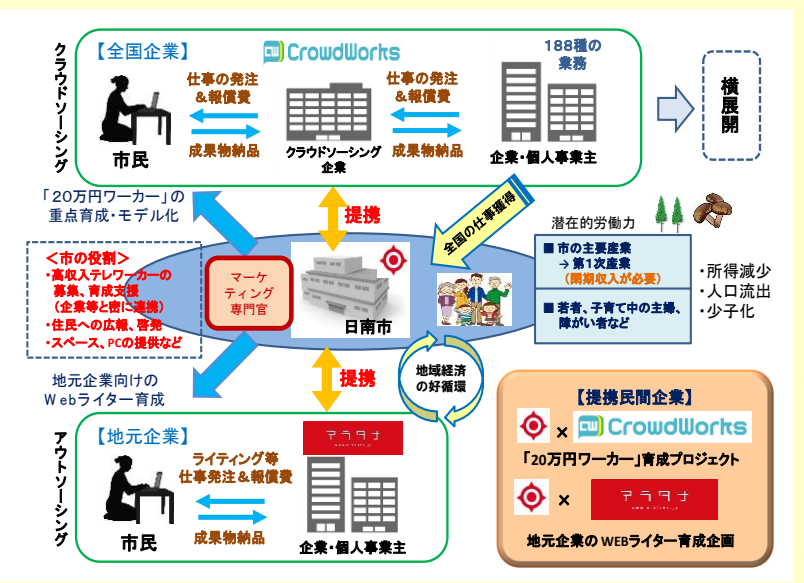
クラウドソーシング

【全国企業】 CrowdWorks

188種の業務

仕事の発注＆報償費

成果物納品

仕事の発注＆報償費

成果物納品

市民

クラウドソーシング企業

企業・個人事業主

横展開

「20万円ワーカー」の重点育成・モデル化

提携

全国の仕事獲得

潜在的労働力

■ 市の主要産業 → 第1次産業 （閑期収入が必要）

■ 若者、子育て中の主婦、障がい者など

・所得減少
・人口流出
・少子化

＜市の役割＞
・高収入テレワーカーの募集、育成支援 （企業等と密に連携）
・住民への広報、啓発
・スペース、PCの提供など

マーケティング専門官

日南市

地域経済の好循環

提携

地元企業向けのＷｅｂライター育成

アウトソーシング

【地元企業】

アラタナ

ライティング等仕事発注＆報償費

成果物納品

市民

企業・個人事業主

【提携民間企業】

× CrowdWorks

「20万円ワーカー」育成プロジェクト

× アラタナ

地元企業のWEBライター育成企画